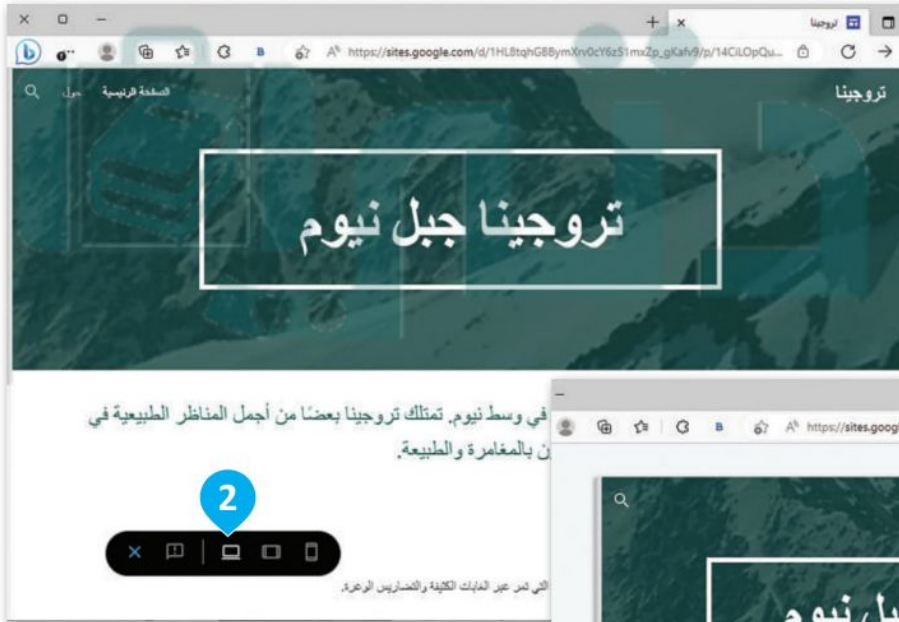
تروجينا
https://sites.google.com/d/1HL8tqhGBBymXrv0cY6z51mxZp_gKafv9/p/14CiLOpQu...
تروجينا
الصفحة الرئيسية حول
تروجينا جبل نيوم
في وسط نيوم. تمتلك تروجينا بعضًا من أجمل المناظر الطبيعية في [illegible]ن بالمغامرة والطبيعة.
2
التي تمر عبر الغابات الكثيفة والتضاريس الوعرة.
https://sites.goog
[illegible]بل نيوم